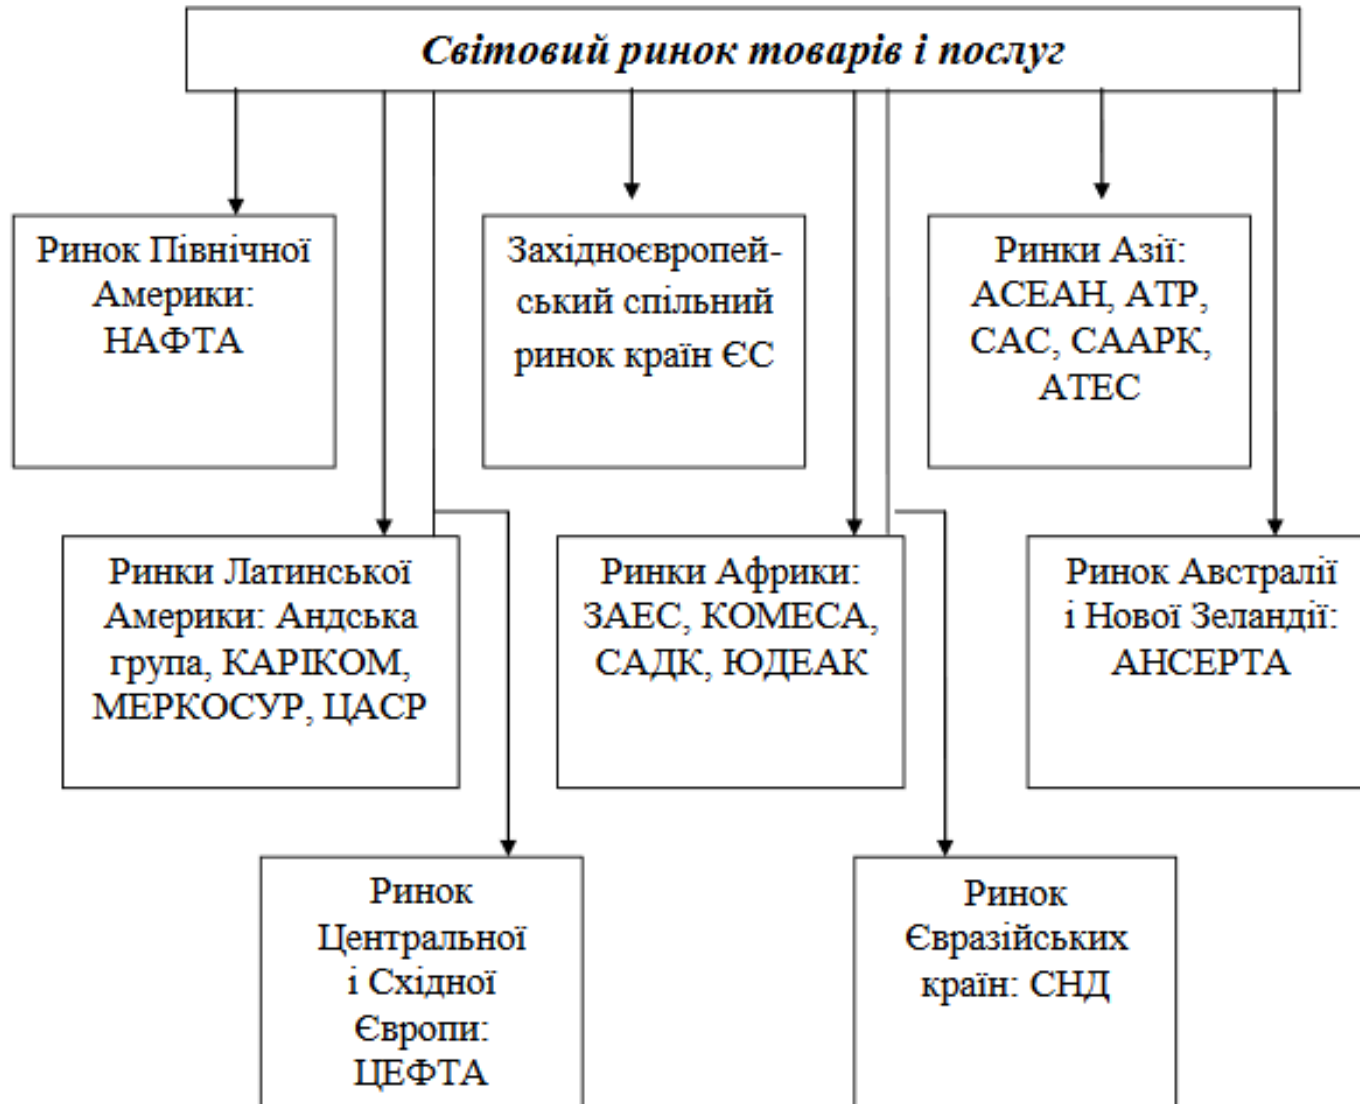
Світовий ринок товарів і послуг

Ринок Північної Америки: НАФТА

Західноєвропейський спільний ринок країн ЄС

Ринки Азії: АСЕАН, АТР, САС, СААРК, АТЕС

Ринки Латинської Америки: Андська група, КАРІКОМ, МЕРКОСУР, ЦАСР

Ринки Африки: ЗАЕС, КОМЕСА, САДК, ЮДЕАК

Ринок Австралії і Нової Зеландії: АНСЕРТА

Ринок Центральної і Східної Європи: ЦЕФТА

Ринок Євразійських країн: СНД